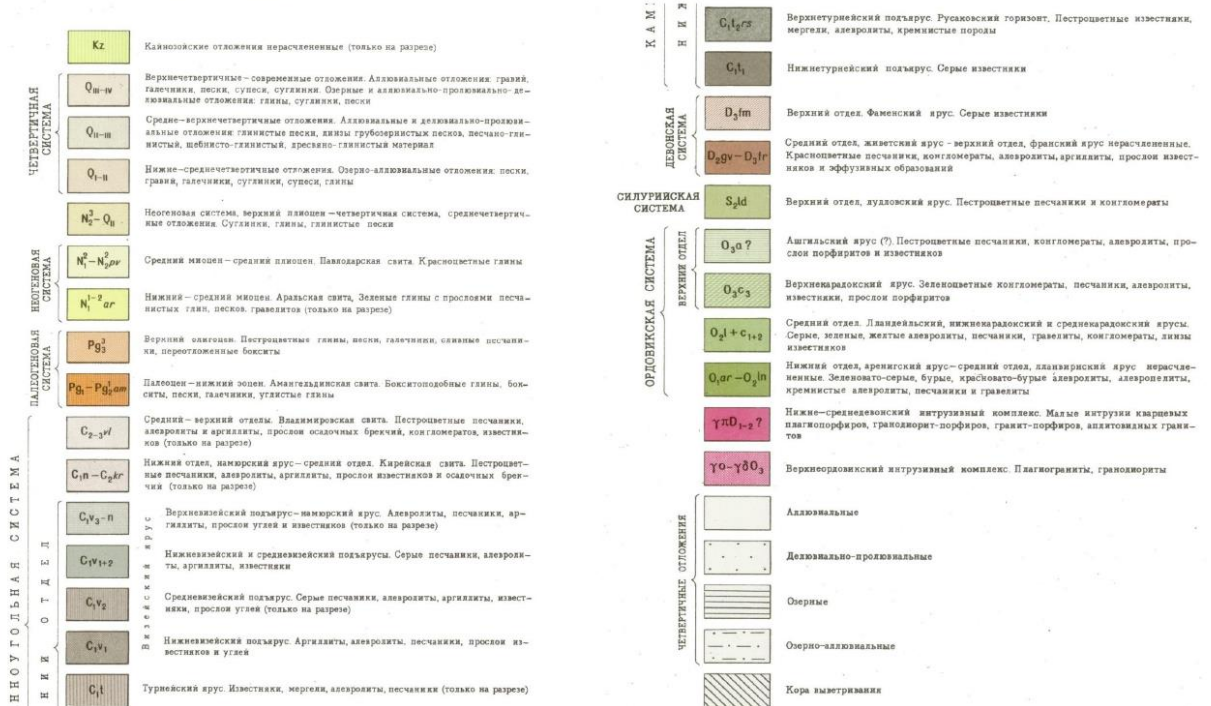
Kz
Кайнозойские отложения нерасчлененные (только на разрезе)

ЧЕТВЕРТИЧНАЯ СИСТЕМА

$Q_{III-IV}$
Верхнечетвертичные – современные отложения. Аллювиальные отложения: гравий, галечники, пески, супеси, суглинки. Озерные и аллювиально-пролювиально-делювиальные отложения: глины, суглинки, пески

$Q_{II-III}$
Средне–верхнечетвертичные отложения. Аллювиальные и делювиально-пролювиальные отложения: глинистые пески, линзы грубозернистых песков, песчано-глинистый, щебнисто-глинистый, дресвяно-глинистый материал

$Q_{I-II}$
Нижне–среднечетвертичные отложения. Озерно-аллювиальные отложения: пески, гравий, галечники, суглинки, супеси, глины

$N_2^3-Q_{II}$
Неогеновая система, верхний плиоцен – четвертичная система, среднечетвертичные отложения. Суглинки, глины, глинистые пески

НЕОГЕНОВАЯ СИСТЕМА

$N_1^2-N_2^2pv$
Средний миоцен – средний плиоцен. Павлодарская свита. Красноцветные глины

$N_1^{1-2}ar$
Нижний – средний миоцен. Аральская свита. Зеленые глины с прослоями песчанистых глин, песков, гравелитов (только на разрезе)

ПАЛЕОГЕНОВАЯ СИСТЕМА

$Pg_3^3$
Верхний олигоцен. Пестроцветные глины, пески, галечники, сливные песчаники, переотложенные бокситы

$Pg_1-Pg_2^1am$
Палеоцен – нижний эоцен. Амангельдинская свита. Бокситоподобные глины, бокситы, пески, галечники, углистые глины

КАМЕННОУГОЛЬНАЯ СИСТЕМА

$C_{2-3}vl$
Средний – верхний отделы. Владимировская свита. Пестроцветные песчаники, алевролиты и аргиллиты, прослои осадочных брекчий, конгломератов, известняков (только на разрезе)

$C_1n-C_2kr$
Нижний отдел, намюрский ярус – средний отдел. Кирейская свита. Пестроцветные песчаники, алевролиты, аргиллиты, прослои известняков и осадочных брекчий (только на разрезе)

НИЖНИЙ ОТДЕЛ

Визейский ярус

$C_1v_3-n$
Верхневизейский подъярус – намюрский ярус. Алевролиты, песчаники, аргиллиты, прослои углей и известняков (только на разрезе)

$C_1v_{1+2}$
Нижневизейский и средневизейский подъярусы. Серые песчаники, алевролиты, аргиллиты, известняки

$C_1v_2$
Средневизейский подъярус. Серые песчаники, алевролиты, аргиллиты, известняки, прослои углей (только на разрезе)

$C_1v_1$
Нижневизейский подъярус. Аргиллиты, алевролиты, песчаники, прослои известняков и углей

$C_1t$
Турнейский ярус. Известняки, мергели, алевролиты, песчаники (только на разрезе)

КАМ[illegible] НИЖ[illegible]

$C_1t_2rs$
Верхнетурнейский подъярус. Русаковский горизонт. Пестроцветные известняки, мергели, алевролиты, кремнистые породы

$C_1t_1$
Нижнетурнейский подъярус. Серые известняки

ДЕВОНСКАЯ СИСТЕМА

$D_3fm$
Верхний отдел. Фаменский ярус. Серые известняки

$D_2gv-D_3fr$
Средний отдел, живетский ярус - верхний отдел, франский ярус нерасчлененные. Красноцветные песчаники, конгломераты, алевролиты, аргиллиты, прослои известняков и эффузивных образований

СИЛУРИЙСКАЯ СИСТЕМА

$S_2ld$
Верхний отдел, лудловский ярус. Пестроцветные песчаники и конгломераты

ОРДОВИКСКАЯ СИСТЕМА

ВЕРХНИЙ ОТДЕЛ

$O_3a$ ?
Ашгильский ярус (?). Пестроцветные песчаники, конгломераты, алевролиты, прослои порфиритов и известняков

$O_3c_3$
Верхнекарадокский ярус. Зеленоцветные конгломераты, песчаники, алевролиты, известняки, прослои порфиритов

$O_2l+c_{1+2}$
Средний отдел. Лландейльский, нижнекарадокский и среднекарадокский ярусы. Серые, зеленые, желтые алевролиты, песчаники, гравелиты, конгломераты, линзы известняков

$O_1ar-O_2ln$
Нижний отдел, аренигский ярус – средний отдел, лланвирнский ярус нерасчлененные. Зеленовато-серые, бурые, красновато-бурые алевролиты, алевропелиты, кремнистые алевролиты, песчаники и гравелиты

$\gamma\pi D_{1-2}$ ?
Нижне–среднедевонский интрузивный комплекс. Малые интрузии кварцевых плагиопорфиров, гранодиорит-порфиров, гранит-порфиров, аплитовидных гранитов

$\gamma o-\gamma\delta O_3$
Верхнеордовикский интрузивный комплекс. Плагиограниты, гранодиориты

ЧЕТВЕРТИЧНЫЕ ОТЛОЖЕНИЯ

Аллювиальные

Делювиально-пролювиальные

Озерные

Озерно-аллювиальные

Кора выветривания